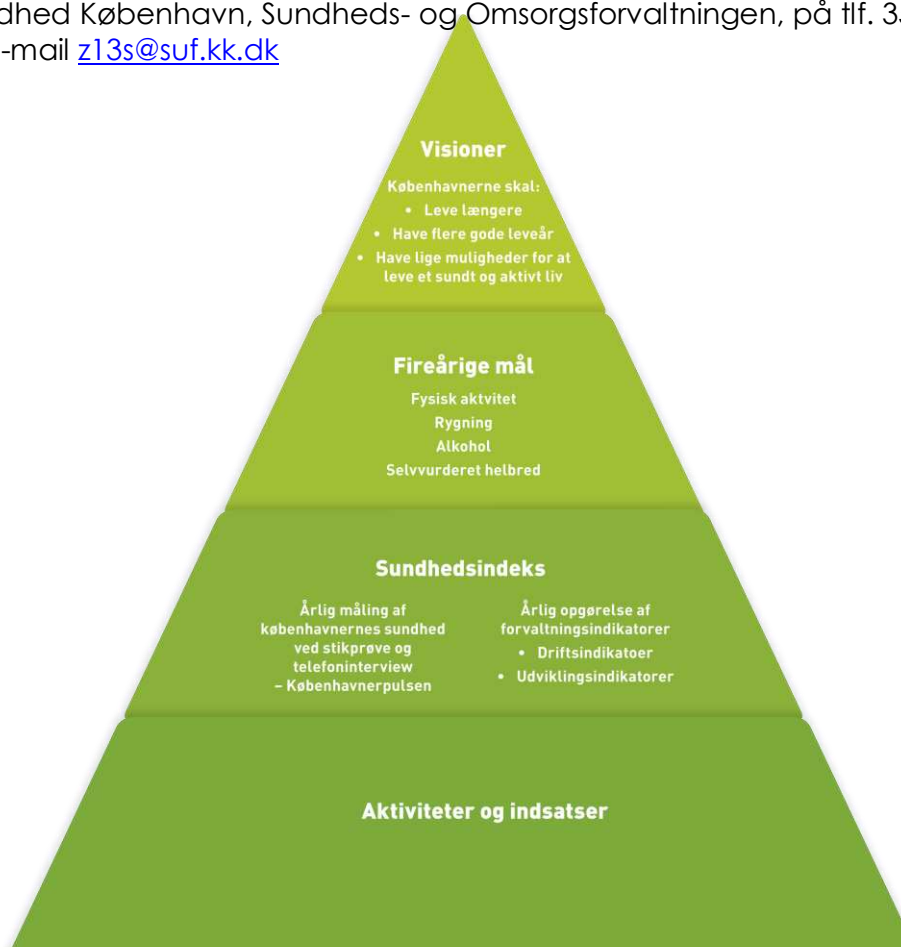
dhed København, Sundheds- og Omsorgsforvaltningen, på tlf. 3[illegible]
-mail z13s@suf.kk.dk

Visioner

Københavnerne skal:
• Leve længere
• Have flere gode leveår
• Have lige muligheder for at leve et sundt og aktivt liv

Fireårige mål

Fysisk aktvitet
Rygning
Alkohol
Selvvurderet helbred

Sundhedsindeks

Årlig måling af københavnernes sundhed ved stikprøve og telefoninterview – Københavnerpulsen

Årlig opgørelse af forvaltningsindikatorer
• Driftsindikatoer
• Udviklingsindikatorer

Aktiviteter og indsatser